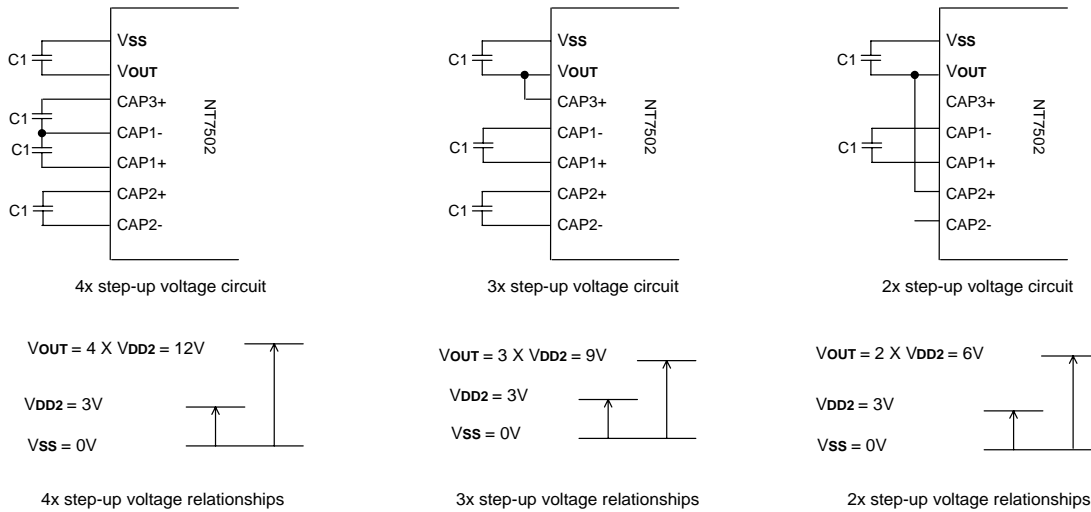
C1
VSS
VOUT
CAP3+
C1
CAP1-
C1
CAP1+
CAP2+
C1
CAP2-
NT7502

4x step-up voltage circuit

C1
VSS
VOUT
CAP3+
C1
CAP1-
CAP1+
CAP2+
C1
CAP2-
NT7502

3x step-up voltage circuit

C1
VSS
VOUT
CAP3+
C1
CAP1-
CAP1+
CAP2+
CAP2-
NT7502

2x step-up voltage circuit

VOUT = 4 X VDD2 = 12V
VDD2 = 3V
VSS = 0V

4x step-up voltage relationships

VOUT = 3 X VDD2 = 9V
VDD2 = 3V
VSS = 0V

3x step-up voltage relationships

VOUT = 2 X VDD2 = 6V
VDD2 = 3V
VSS = 0V

2x step-up voltage relationships